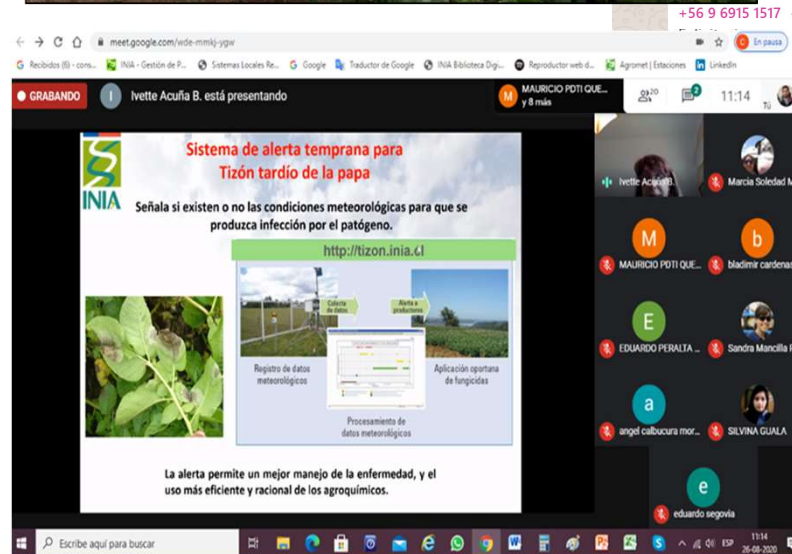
+56 9 6915 1517

meet.google.com/wde-mmkj-ygw

En pausa

Recibidos (6) - cons... INIA - Gestión de P... Sistemas Locales Re... Google Traductor de Google INIA Biblioteca Digi... Reproductor web d... Agromet | Estaciones LinkedIn

GRABANDO

Ivette Acuña B. está presentando

MAURICIO PDTI QUE... y 8 más

20

2

11:14

Tú

INIA

Sistema de alerta temprana para Tizón tardío de la papa

Señala si existen o no las condiciones meteorológicas para que se produzca infección por el patógeno.

http://tizon.inia.cl

Colecta de datos

Alerta a productores

Registro de datos meteorológicos

Aplicación oportuna de fungicidas

Procesamiento de datos meteorológicos

La alerta permite un mejor manejo de la enfermedad, y el uso más eficiente y racional de los agroquímicos.

Ivette Acuña B.

Marcia Soledad M

M

MAURICIO PDTI QUE...

b

bladimir cardenas

E

EDUARDO PERALTA ...

Sandra Mancilla

a

angel calbucura mor...

SILVINA GUALA

e

eduardo segovia

Escribe aquí para buscar

ESP

11:14
26-08-2020